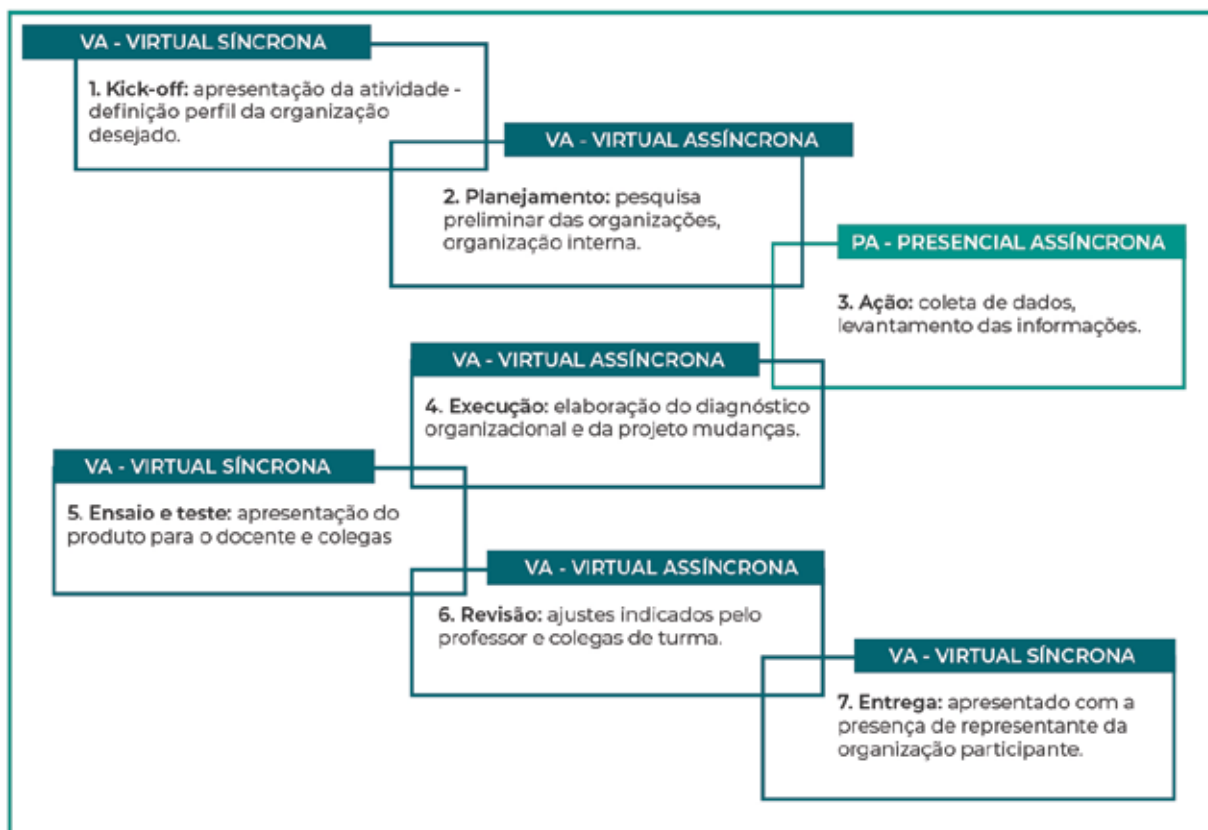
VA - VIRTUAL SÍNCRONA

1. Kick-off: apresentação da atividade - definição perfil da organização desejado.

VA - VIRTUAL ASSÍNCRONA

2. Planejamento: pesquisa preliminar das organizações, organização interna.

PA - PRESENCIAL ASSÍNCRONA

3. Ação: coleta de dados, levantamento das informações.

VA - VIRTUAL ASSÍNCRONA

4. Execução: elaboração do diagnóstico organizacional e da projeto mudanças.

VA - VIRTUAL SÍNCRONA

5. Ensaio e teste: apresentação do produto para o docente e colegas

VA - VIRTUAL ASSÍNCRONA

6. Revisão: ajustes indicados pelo professor e colegas de turma.

VA - VIRTUAL SÍNCRONA

7. Entrega: apresentado com a presença de representante da organização participante.